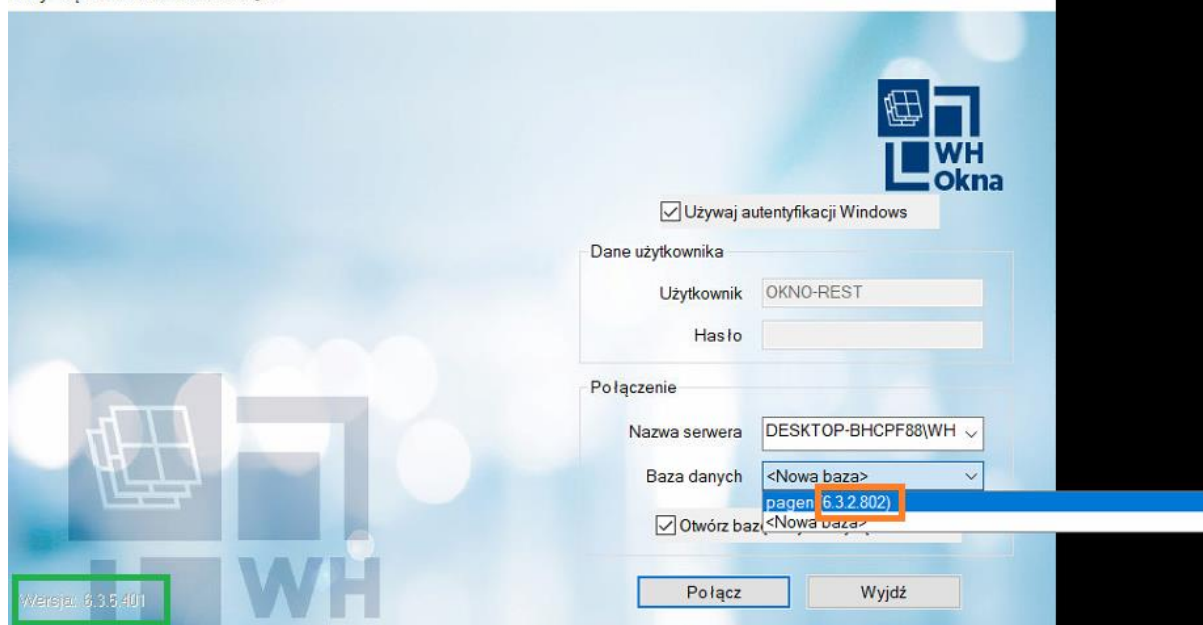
WH Okna

Używaj autentyfikacji Windows

Dane użytkownika

Użytkownik OKNO-REST

Hasło

Połączenie

Nazwa serwera DESKTOP-BHCPF88\WH

Baza danych <Nowa baza>

pagen (6.3.2.802)

<Nowa baza>

Otwórz baz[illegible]

WH

Wersja: 6.3.5.401

Połącz

Wyjdź